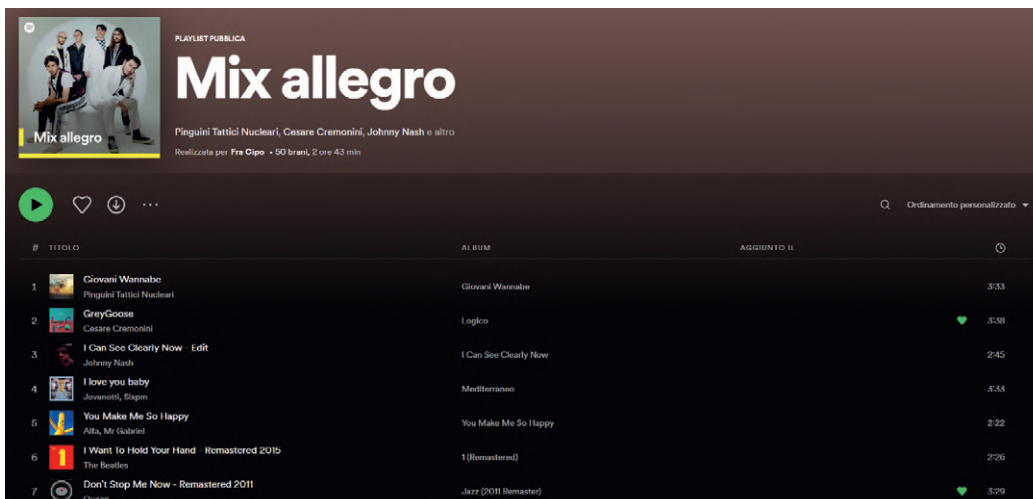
Mix allegro

PLAYLIST PUBBLICA

Mix allegro

Pinguini Tattici Nucleari, Cesare Cremonini, Johnny Nash e altro

Realizzata per Fra Cipo • 50 brani, 2 ore 43 min

Ordinamento personalizzato

| # | TITOLO | ALBUM | AGGIUNTO IL | |
|---|---|---|---|---|
| 1 | Giovani Wannabe<br>Pinguini Tattici Nucleari | Giovani Wannabe | | 3:33 |
| 2 | GreyGoose<br>Cesare Cremonini | Logico | | 3:38 |
| 3 | I Can See Clearly Now - Edit<br>Johnny Nash | I Can See Clearly Now | | 2:45 |
| 4 | I love you baby<br>Jovanotti, Sixpm | Mediterraneo | | 3:33 |
| 5 | You Make Me So Happy<br>Alfa, Mr Gabriel | You Make Me So Happy | | 2:22 |
| 6 | I Want To Hold Your Hand - Remastered 2015<br>The Beatles | 1 (Remastered) | | 2:26 |
| 7 | Don't Stop Me Now - Remastered 2011<br>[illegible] | Jazz (2011 Remaster) | | 3:29 |